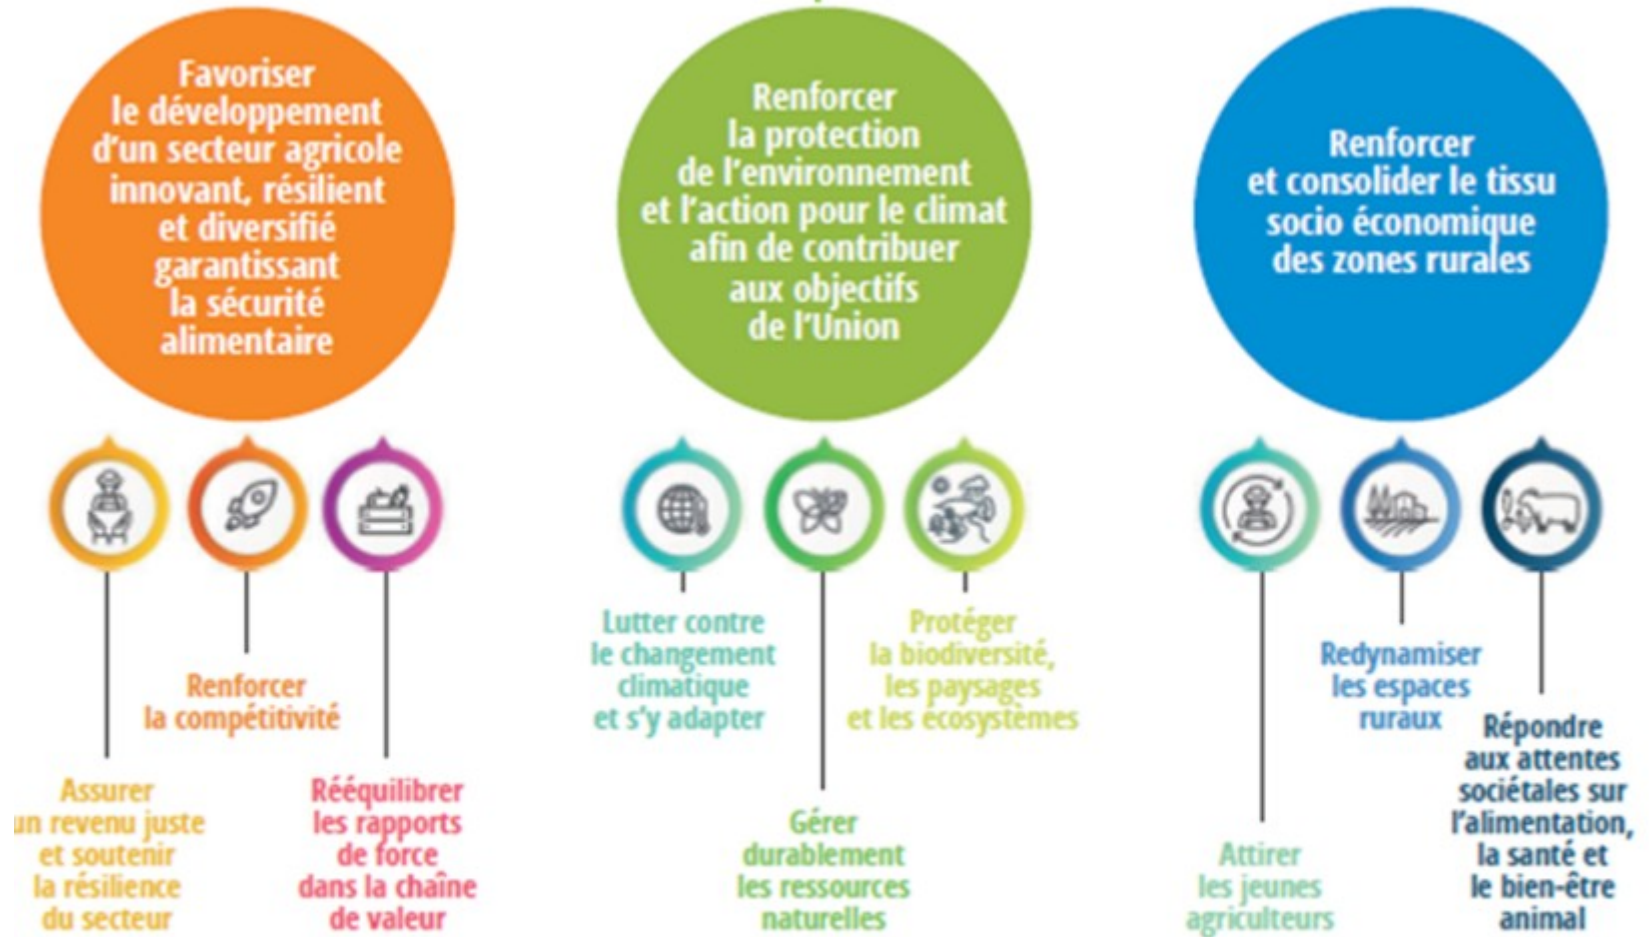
Favoriser le développement d'un secteur agricole innovant, résilient et diversifié garantissant la sécurité alimentaire

Renforcer la protection de l'environnement et l'action pour le climat afin de contribuer aux objectifs de l'Union

Renforcer et consolider le tissu socio économique des zones rurales

Renforcer la compétitivité

Assurer un revenu juste et soutenir la résilience du secteur

Rééquilibrer les rapports de force dans la chaîne de valeur

Lutter contre le changement climatique et s'y adapter

Protéger la biodiversité, les paysages et les écosystèmes

Gérer durablement les ressources naturelles

Redynamiser les espaces ruraux

Répondre aux attentes sociétales sur l'alimentation, la santé et le bien-être animal

Attirer les jeunes agriculteurs